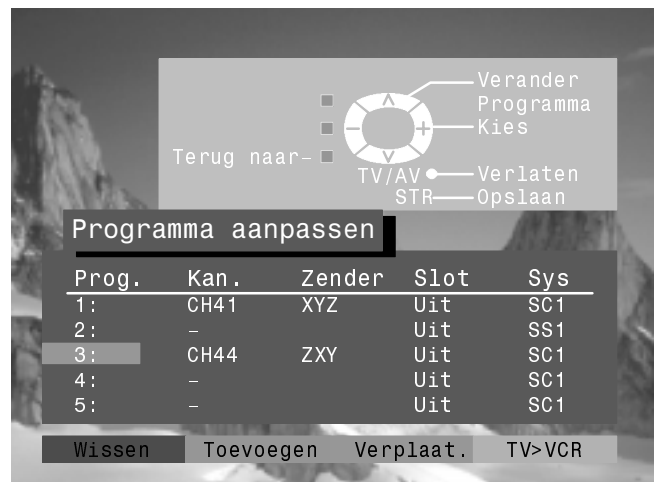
Verander Programma
Kies
Terug naar-
TV/AV Verlaten
STR Opslaan

Programma aanpassen

| Prog. | Kan. | Zender | Slot | Sys |
|---|---|---|---|---|
| 1: | CH41 | XYZ | Uit | SC1 |
| 2: | - | | Uit | SS1 |
| 3: | CH44 | ZXY | Uit | SC1 |
| 4: | - | | Uit | SC1 |
| 5: | - | | Uit | SC1 |

Wissen Toevoegen Verplaat. TV>VCR